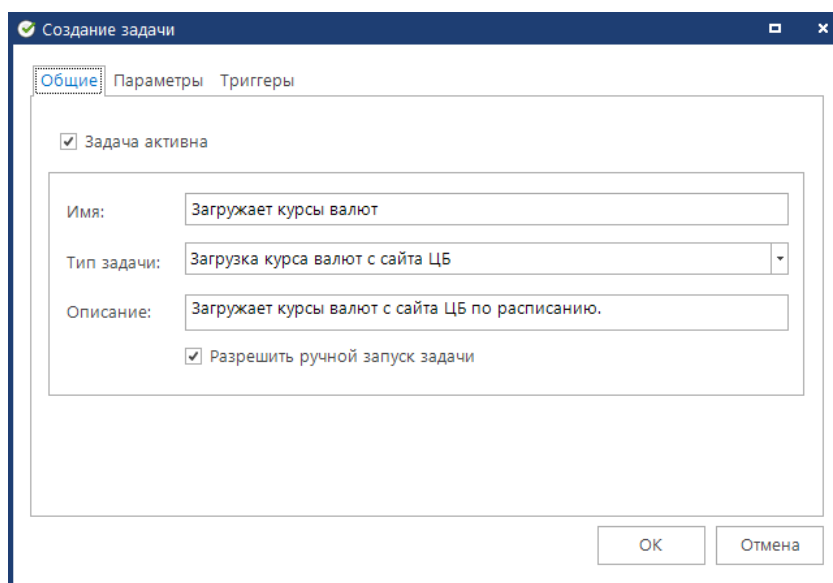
Создание задачи

Общие Параметры Триггеры

Задача активна

Имя: Загружает курсы валют

Тип задачи: Загрузка курса валют с сайта ЦБ

Описание: Загружает курсы валют с сайта ЦБ по расписанию.

Разрешить ручной запуск задачи

OK Отмена